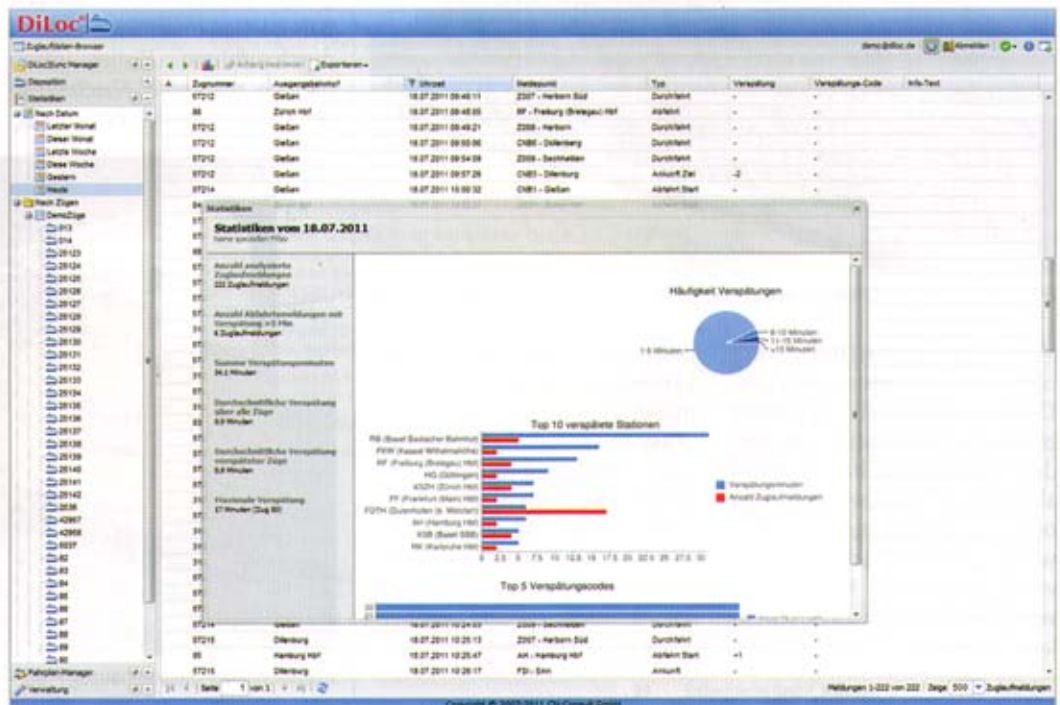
DiLoc

Zuglaufdaten-Browser

demo@diloc.de | Abmelden

DiLoc|Sync Manager

Disposition

Statistiken

Nach Datum

Letzter Monat

Dieser Monat

Letzte Woche

Diese Woche

Gestern

Heute

Nach Zügen

DemoZüge

Fahrplan-Manager

Verwaltung

Exportieren

| Zugnummer | Ausgangsbahnhof | Uhrzeit | Meldepunkt | Typ | Verspätung | Verspätungs-Code | Info-Text |
|---|---|---|---|---|---|---|---|
| 37212 | Gießen | 18.07.2011 09:48:11 | ZDDT - Herborn Süd | Durchfahrt | - | - | |
| 86 | Zürich Hbf | 18.07.2011 09:48:55 | RF - Freiburg (Breisgau) Hbf | Abfahrt | - | - | |
| 37212 | Gießen | 18.07.2011 09:49:21 | ZDDB - Herborn | Durchfahrt | - | - | |
| 37212 | Gießen | 18.07.2011 09:50:56 | DNBI - Dillenberg | Durchfahrt | - | - | |
| 37212 | Gießen | 18.07.2011 09:54:09 | ZDDB - Sechshelden | Durchfahrt | - | - | |
| 37212 | Gießen | 18.07.2011 09:57:29 | DNBI - Dillenburg | Ankunft Ziel | -2 | - | |
| 37214 | Gießen | 18.07.2011 10:00:32 | DNBI - Gießen | Abfahrt Start | - | - | |
| 37214 | Gießen | 18.07.2011 10:24:13 | ZDDB - Sechshelden | Durchfahrt | - | - | |
| 37215 | Dillenburg | 18.07.2011 10:25:13 | ZDDT - Herborn Süd | Durchfahrt | - | - | |
| 86 | Hamburg Hbf | 18.07.2011 10:25:47 | AH - Hamburg Hbf | Abfahrt Start | +1 | - | |
| 37215 | Dillenburg | 18.07.2011 10:26:17 | FD - Sinn | Ankunft | - | - | |

Statistiken

Statistiken vom 18.07.2011

keine speziellen Filter

Anzahl analysierte Zuglaufmeldungen
222 Zuglaufmeldungen

Anzahl Abfahrtsmeldungen mit Verspätung >3 Min
4 Zuglaufmeldungen

Summe Verspätungsminuten
34,2 Minuten

Durchschnittliche Verspätung über alle Züge
0,9 Minuten

Durchschnittliche Verspätung verspäteter Züge
8,8 Minuten

Maximale Verspätung
17 Minuten (Zug 86)

Häufigkeit Verspätungen

1-5 Minuten

6-10 Minuten

11-15 Minuten

>15 Minuten

Top 10 verspätete Stationen

RB (Basel Badischer Bahnhof)

FKW (Kassel Wilhelmshöhe)

RF (Freiburg (Breisgau) Hbf)

HG (Göttingen)

KSZH (Zürich Hbf)

FF (Frankfurt (Main) Hbf)

FDTH (Dutenhofen (b. Wetzlar))

AH (Hamburg Hbf)

KSB (Basel SBB)

RK (Karlsruhe Hbf)

0 2,5 5 7,5 10 12,5 15 17,5 20 22,5 25 27,5 30

Verspätungsminuten

Anzahl Zuglaufmeldungen

Top 5 Verspätungscodes

Seite 1 von 1

Meldungen 1-222 von 222 Zeige 500 Zuglaufmeldungen

Copyright © 2007-2011 Ch-Consult GmbH